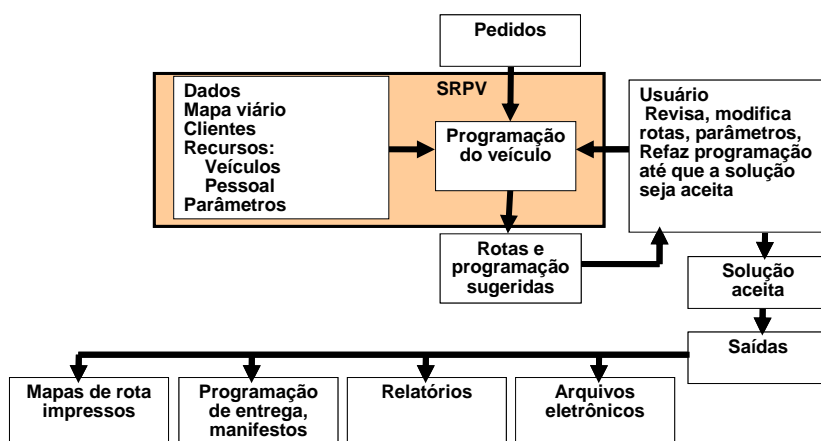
Pedidos

SRPV

Dados
Mapa viário
Clientes
Recursos:
Veículos
Pessoal
Parâmetros

Programação do veículo

Usuário
Revisa, modifica rotas, parâmetros, Refaz programação até que a solução seja aceita

Rotas e programação sugeridas

Solução aceita

Saídas

Mapas de rota impressos

Programação de entrega, manifestos

Relatórios

Arquivos eletrônicos